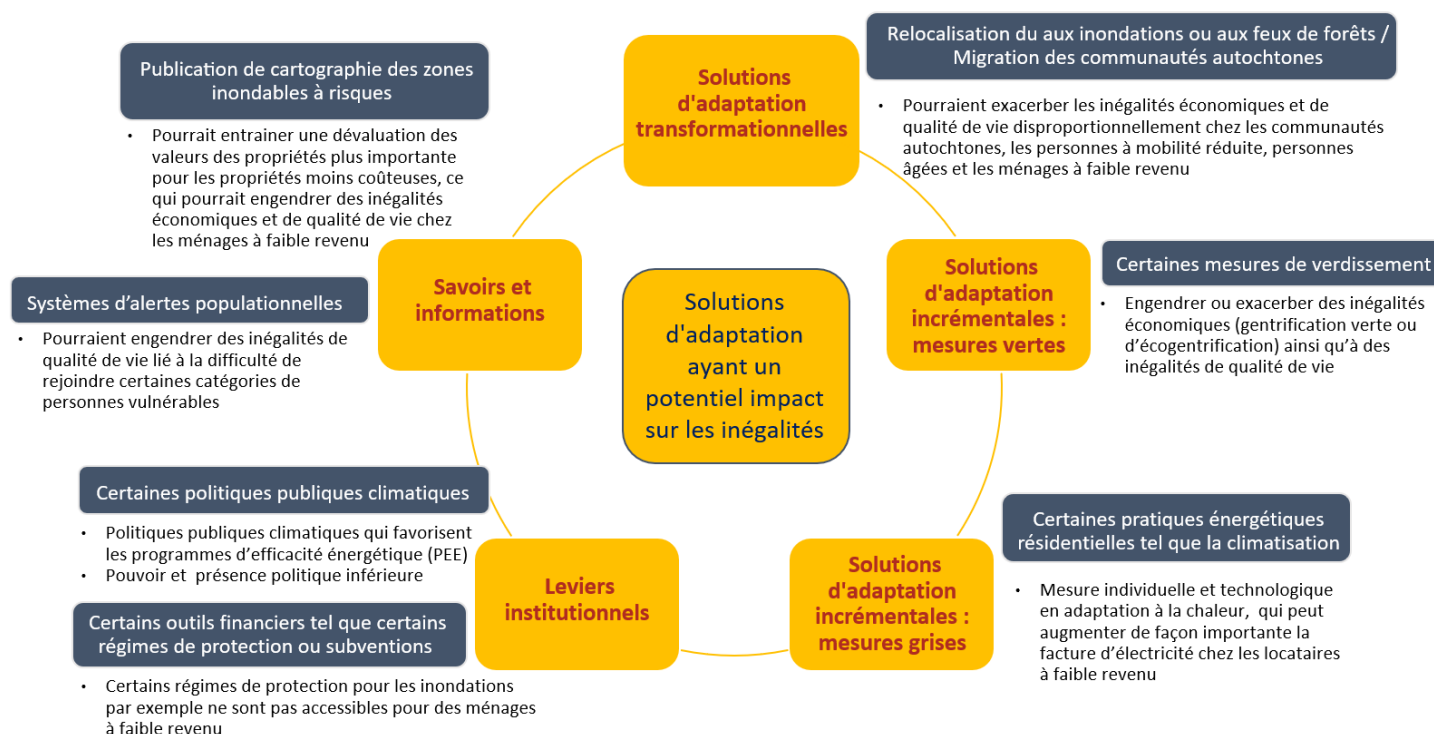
Solutions d'adaptation ayant un potentiel impact sur les inégalités

Solutions d'adaptation transformationnelles

Relocalisation du aux inondations ou aux feux de forêts / Migration des communautés autochtones

• Pourraient exacerber les inégalités économiques et de qualité de vie disproportionnellement chez les communautés autochtones, les personnes à mobilité réduite, personnes âgées et les ménages à faible revenu

Solutions d'adaptation incrémentales : mesures vertes

Certaines mesures de verdissement

• Engendrer ou exacerber des inégalités économiques (gentrification verte ou d'écogentrification) ainsi qu'à des inégalités de qualité de vie

Solutions d'adaptation incrémentales : mesures grises

Certaines pratiques énergétiques résidentielles tel que la climatisation

• Mesure individuelle et technologique en adaptation à la chaleur, qui peut augmenter de façon importante la facture d'électricité chez les locataires à faible revenu

Leviers institutionnels

Certaines politiques publiques climatiques

• Politiques publiques climatiques qui favorisent les programmes d'efficacité énergétique (PEE)
• Pouvoir et présence politique inférieure

Certains outils financiers tel que certains régimes de protection ou subventions

• Certains régimes de protection pour les inondations par exemple ne sont pas accessibles pour des ménages à faible revenu

Savoirs et informations

Publication de cartographie des zones inondables à risques

• Pourrait entrainer une dévaluation des valeurs des propriétés plus importante pour les propriétés moins coûteuses, ce qui pourrait engendrer des inégalités économiques et de qualité de vie chez les ménages à faible revenu

Systèmes d'alertes populationnelles

• Pourraient engendrer des inégalités de qualité de vie lié à la difficulté de rejoindre certaines catégories de personnes vulnérables